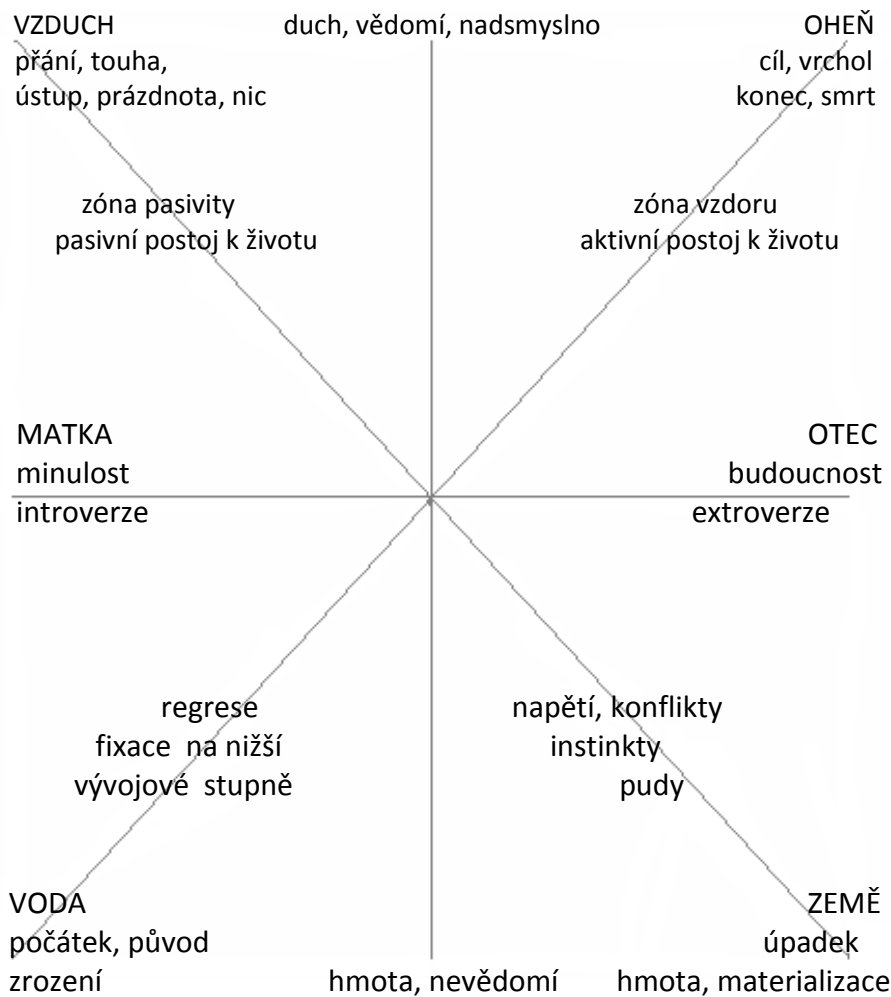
VZDUCH
přání, touha,
ústup, prázdnota, nic

duch, vědomí, nadsmyslno

OHEŇ
cíl, vrchol
konec, smrt

zóna pasivity
pasivní postoj k životu

zóna vzdoru
aktivní postoj k životu

MATKA
minulost
introverze

OTEC
budoucnost
extroverze

regrese
fixace na nižší
vývojové stupně

napětí, konflikty
instinkty
pudy

VODA
počátek, původ
zrození

hmota, nevědomí

ZEMĚ
úpadek
hmota, materializace